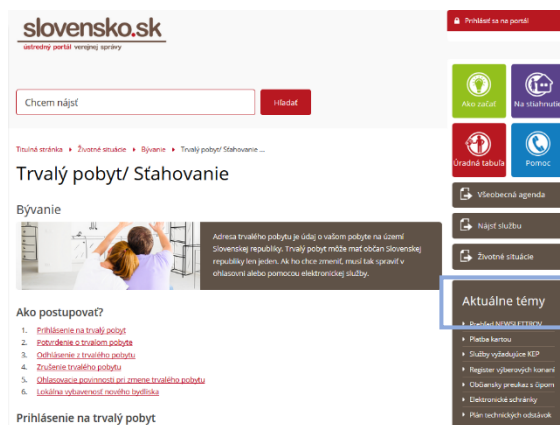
slovensko.sk
ústredný portál verejnej správy

Prihlásiť sa na portál

Chcem nájsť
Hľadať

Titulná stránka ▸ Životné situácie ▸ Bývanie ▸ Trvalý pobyt/ Sťahovanie ...

Trvalý pobyt/ Sťahovanie

Bývanie

Adresa trvalého pobytu je údaj o vašom pobyte na území Slovenskej republiky. Trvalý pobyt môže mať občan Slovenskej republiky len jeden. Ak ho chce zmeniť, musí tak spraviť v ohlasovni alebo pomocou elektronickej služby.

Ako postupovať?
1. Prihlásenie na trvalý pobyt
2. Potvrdenie o trvalom pobyte
3. Odhlásenie z trvalého pobytu
4. Zrušenie trvalého pobytu
5. Ohlasovacie povinnosti pri zmene trvalého pobytu
6. Lokálna vybavenosť nového bydliska

Prihlásenie na trvalý pobyt

Ako začať
Na stiahnutie
Úradná tabuľa
Pomoc

Všeobecná agenda
Nájsť službu
Životné situácie

Aktuálne témy
▸ Prehľad NEWSLETTROV
▸ Platba kartou
▸ Služby vyžadujúce KEP
▸ Register výberových konaní
▸ Občiansky preukaz s čipom
▸ Elektronické schránky
▸ Plán technických odstávok